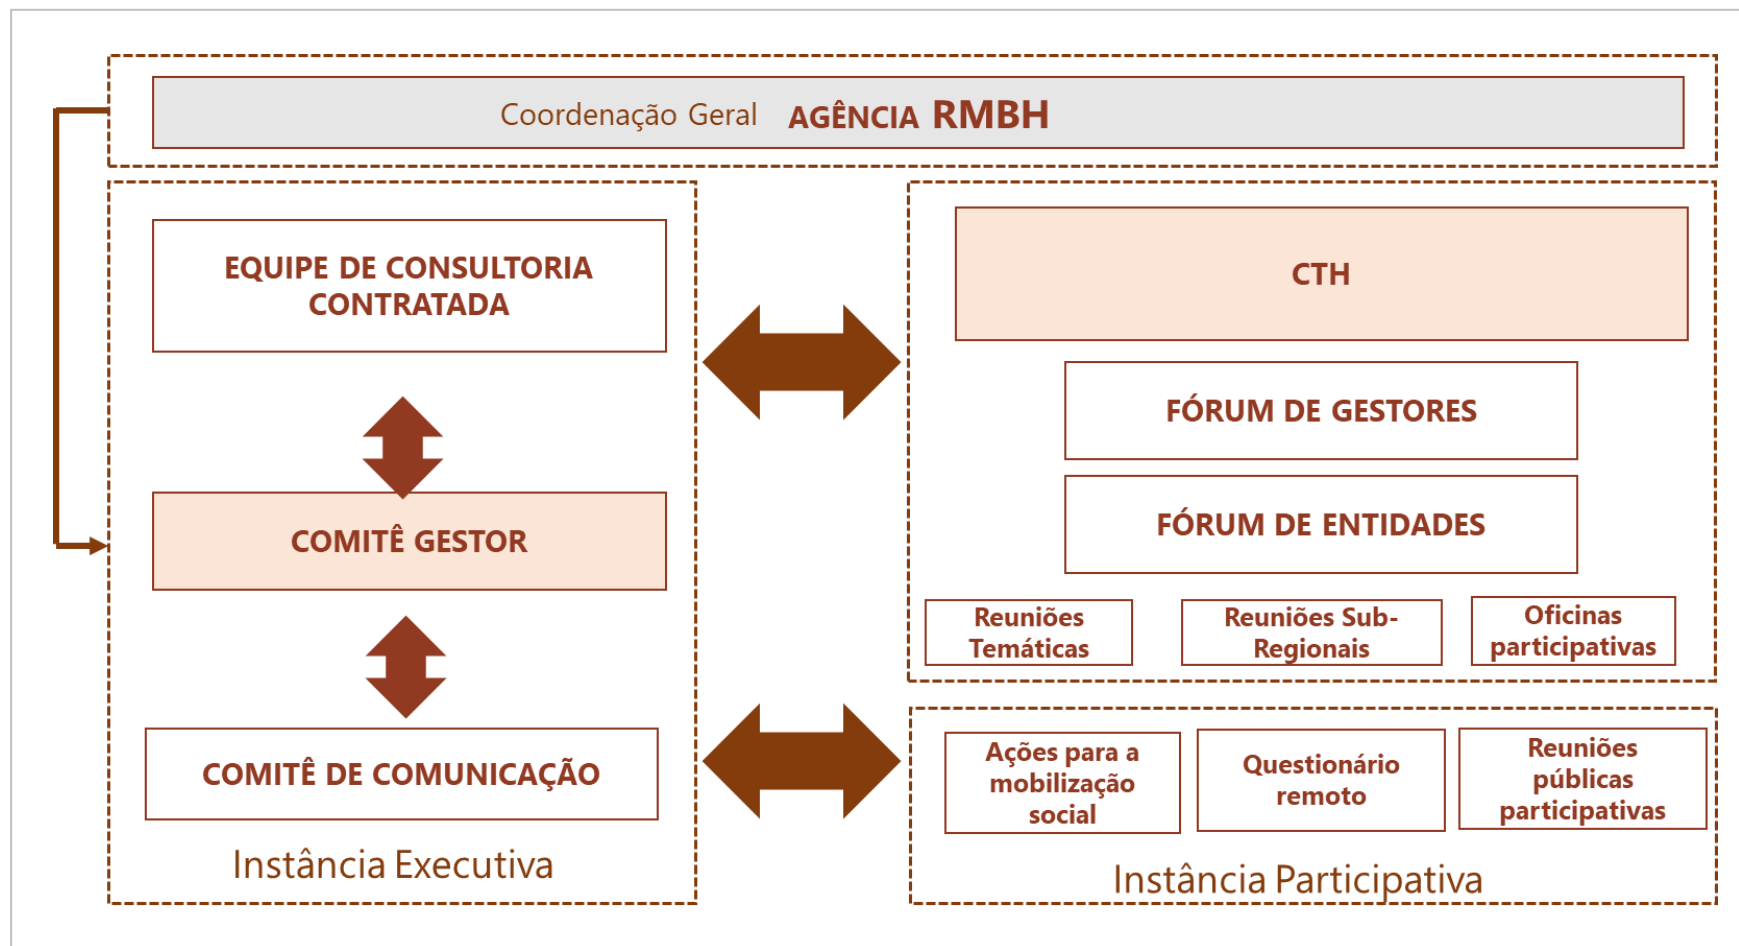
Coordenação Geral AGÊNCIA RMBH

EQUIPE DE CONSULTORIA CONTRATADA

COMITÊ GESTOR

COMITÊ DE COMUNICAÇÃO

Instância Executiva

CTH

FÓRUM DE GESTORES

FÓRUM DE ENTIDADES

Reuniões Temáticas

Reuniões Sub-Regionais

Oficinas participativas

Ações para a mobilização social

Questionário remoto

Reuniões públicas participativas

Instância Participativa